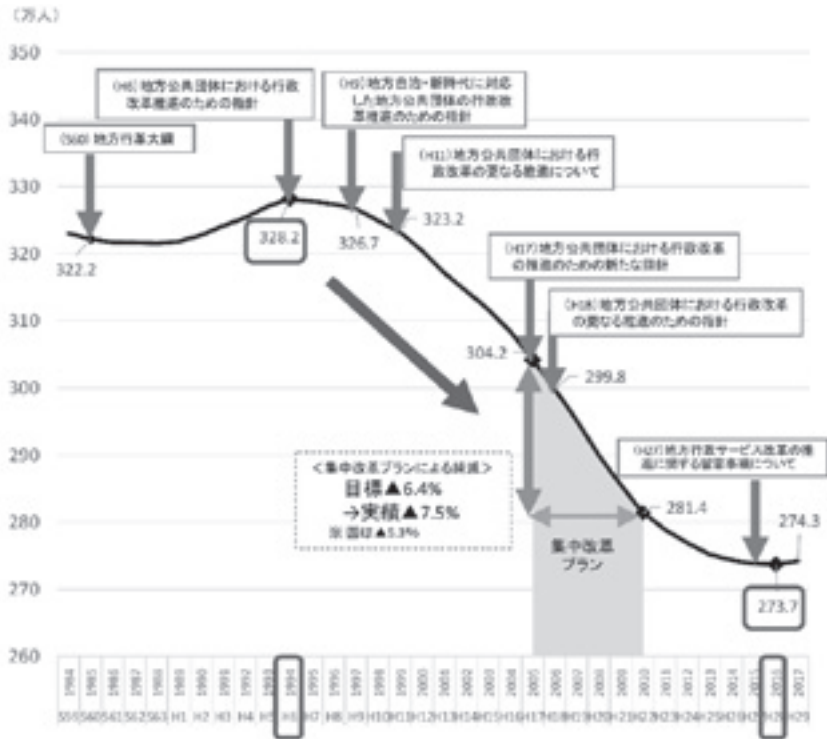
(万人)

350

340

330

320

310

300

290

280

270

260

(S60) 地方行革大綱

(H6) 地方公共団体における行政改革推進のための指針

(H9) 地方自治・新時代に対応した地方公共団体の行政改革推進のための指針

(H11) 地方公共団体における行政改革の更なる推進について

(H17) 地方公共団体における行政改革の推進のための新たな指針

(H18) 地方公共団体における行政改革の更なる推進のための指針

(H27) 地方行政サービス改革の推進に関する留意事項について

322.2

328.2

326.7

323.2

304.2

299.8

281.4

274.3

273.7

<集中改革プランによる純減>
目標▲6.4%
→実績▲7.5%
※ 国は▲5.3%

集中改革プラン

| 1984 | 1985 | 1986 | 1987 | 1988 | 1989 | 1990 | 1991 | 1992 | 1993 | 1994 | 1995 | 1996 | 1997 | 1998 | 1999 | 2000 | 2001 | 2002 | 2003 | 2004 | 2005 | 2006 | 2007 | 2008 | 2009 | 2010 | 2011 | 2012 | 2013 | 2014 | 2015 | 2016 | 2017 |
|---|---|---|---|---|---|---|---|---|---|---|---|---|---|---|---|---|---|---|---|---|---|---|---|---|---|---|---|---|---|---|---|---|---|
| S59 | S60 | S61 | S62 | S63 | H1 | H2 | H3 | H4 | H5 | H6 | H7 | H8 | H9 | H10 | H11 | H12 | H13 | H14 | H15 | H16 | H17 | H18 | H19 | H20 | H21 | H22 | H23 | H24 | H25 | H26 | H27 | H28 | H29 |